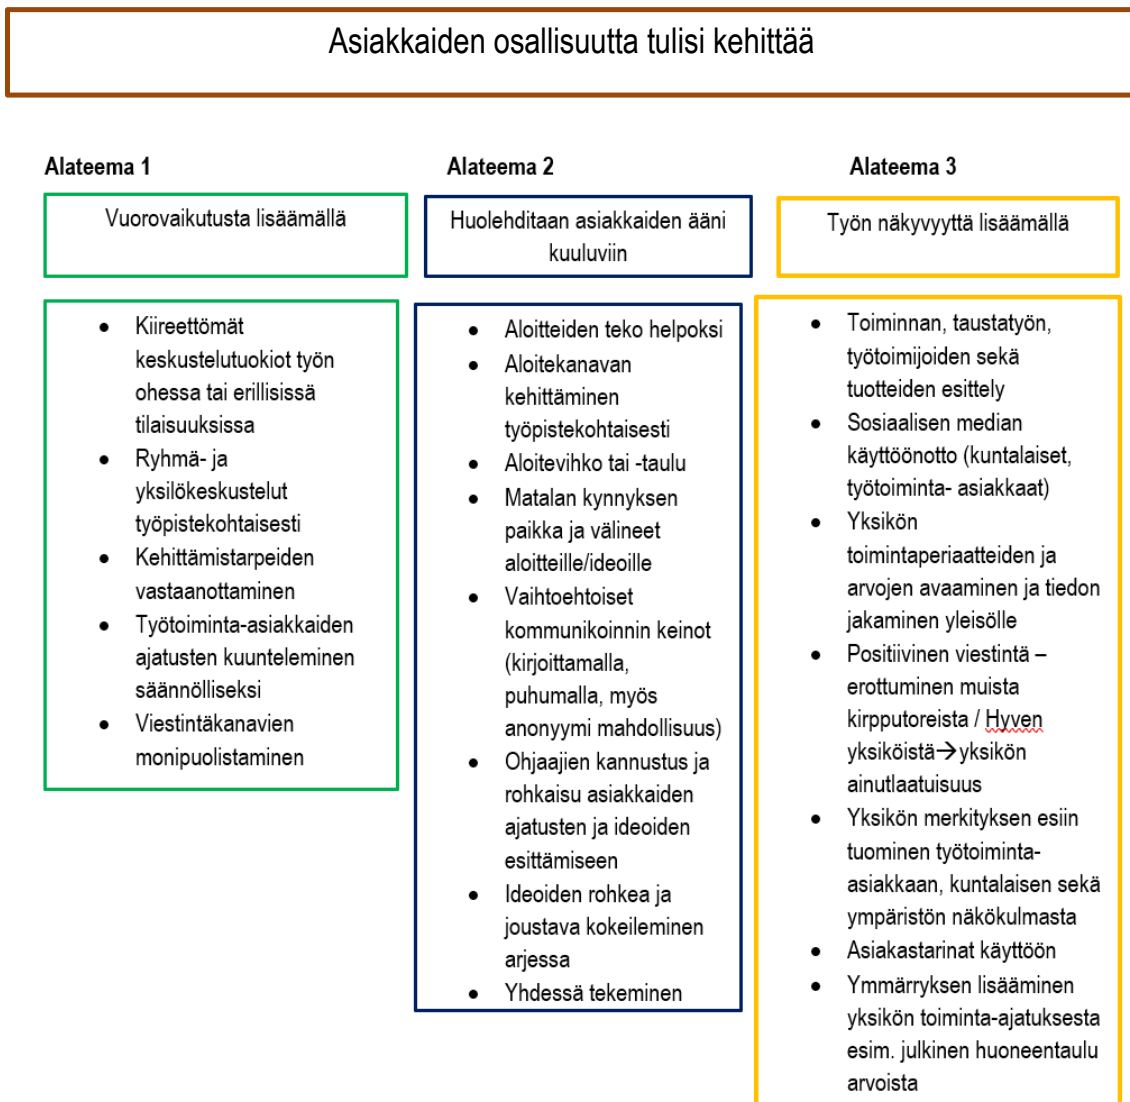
Asiakkaiden osallisuutta tulisi kehittää

Alateema 1

Vuorovaikutusta lisäämällä

- Kiireettömät keskustelutuokiot työn ohessa tai erillisissä tilaisuuksissa
- Ryhmä- ja yksilökeskustelut työpistekohtaisesti
- Kehittämistarpeiden vastaanottaminen
- Työtoiminta-asiakkaiden ajatusten kuunteleminen säännölliseksi
- Viestintäkanavien monipuolistaminen

Alateema 2

Huolehditaan asiakkaiden ääni kuuluviin

- Aloitteiden teko helpoksi
- Aloitekanavan kehittäminen työpistekohtaisesti
- Aloitevihko tai -taulu
- Matalan kynnyksen paikka ja välineet aloitteille/ideoille
- Vaihtoehtoiset kommunikoinnin keinot (kirjoittamalla, puhumalla, myös anonyymi mahdollisuus)
- Ohjaajien kannustus ja rohkaisu asiakkaiden ajatusten ja ideoiden esittämiseen
- Ideoiden rohkea ja joustava kokeileminen arjessa
- Yhdessä tekeminen

Alateema 3

Työn näkyvyyttä lisäämällä

- Toiminnan, taustatyön, työtoimijoiden sekä tuotteiden esittely
- Sosiaalisen median käyttöönotto (kuntalaiset, työtoiminta- asiakkaat)
- Yksikön toimintaperiaatteiden ja arvojen avaaminen ja tiedon jakaminen yleisölle
- Positiivinen viestintä – erottuminen muista kirpputoreista / Hyven yksiköistä→yksikön ainutlaatuisuus
- Yksikön merkityksen esiin tuominen työtoiminta-asiakkaan, kuntalaisen sekä ympäristön näkökulmasta
- Asiakastarinat käyttöön
- Ymmärryksen lisääminen yksikön toiminta-ajatuksesta esim. julkinen huoneentaulu arvoista